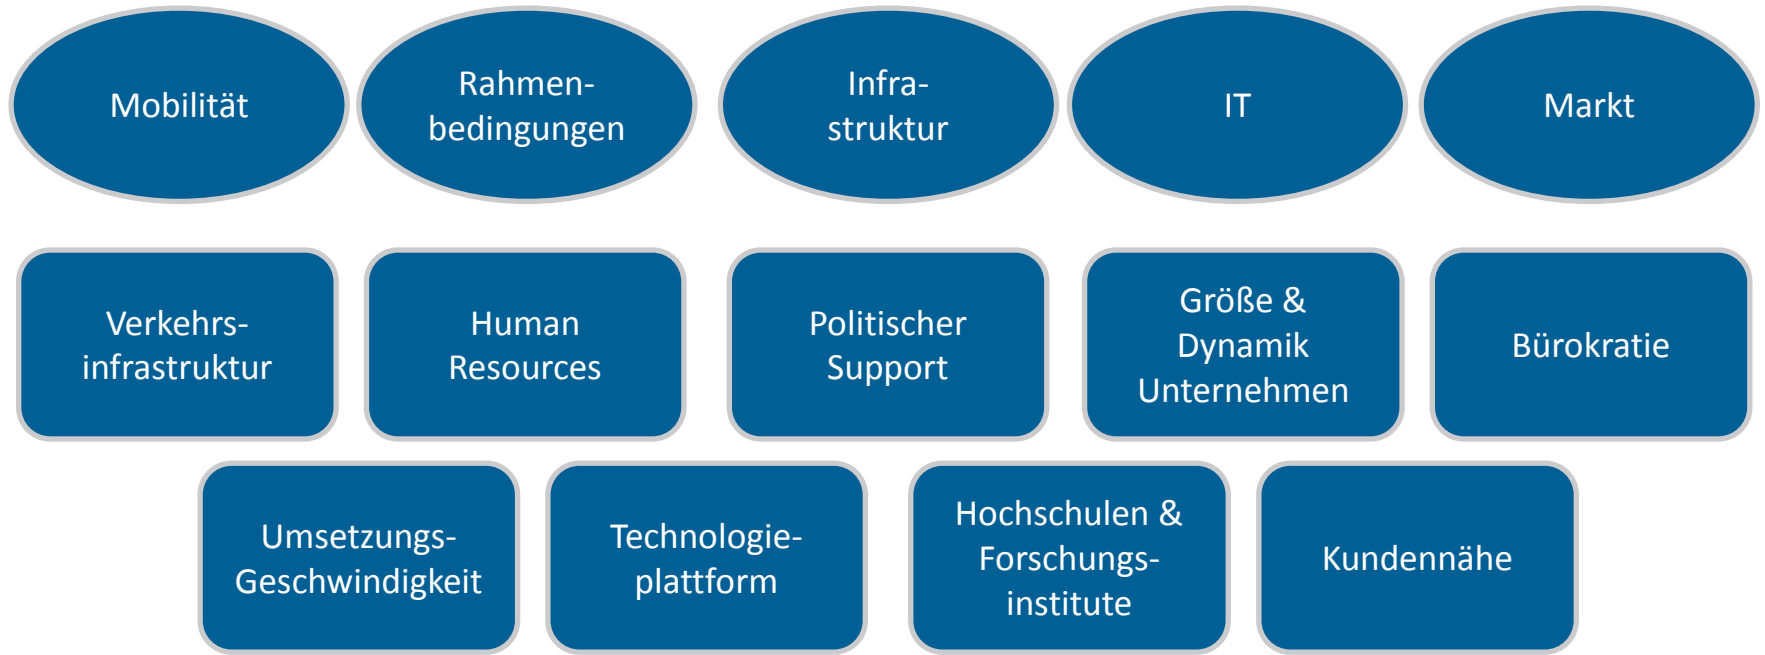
Mobilität

Rahmenbedingungen

Infrastruktur

IT

Markt

Verkehrsinfrastruktur

Human Resources

Politischer Support

Größe & Dynamik Unternehmen

Bürokratie

Umsetzungs-Geschwindigkeit

Technologieplattform

Hochschulen & Forschungsinstitute

Kundennähe